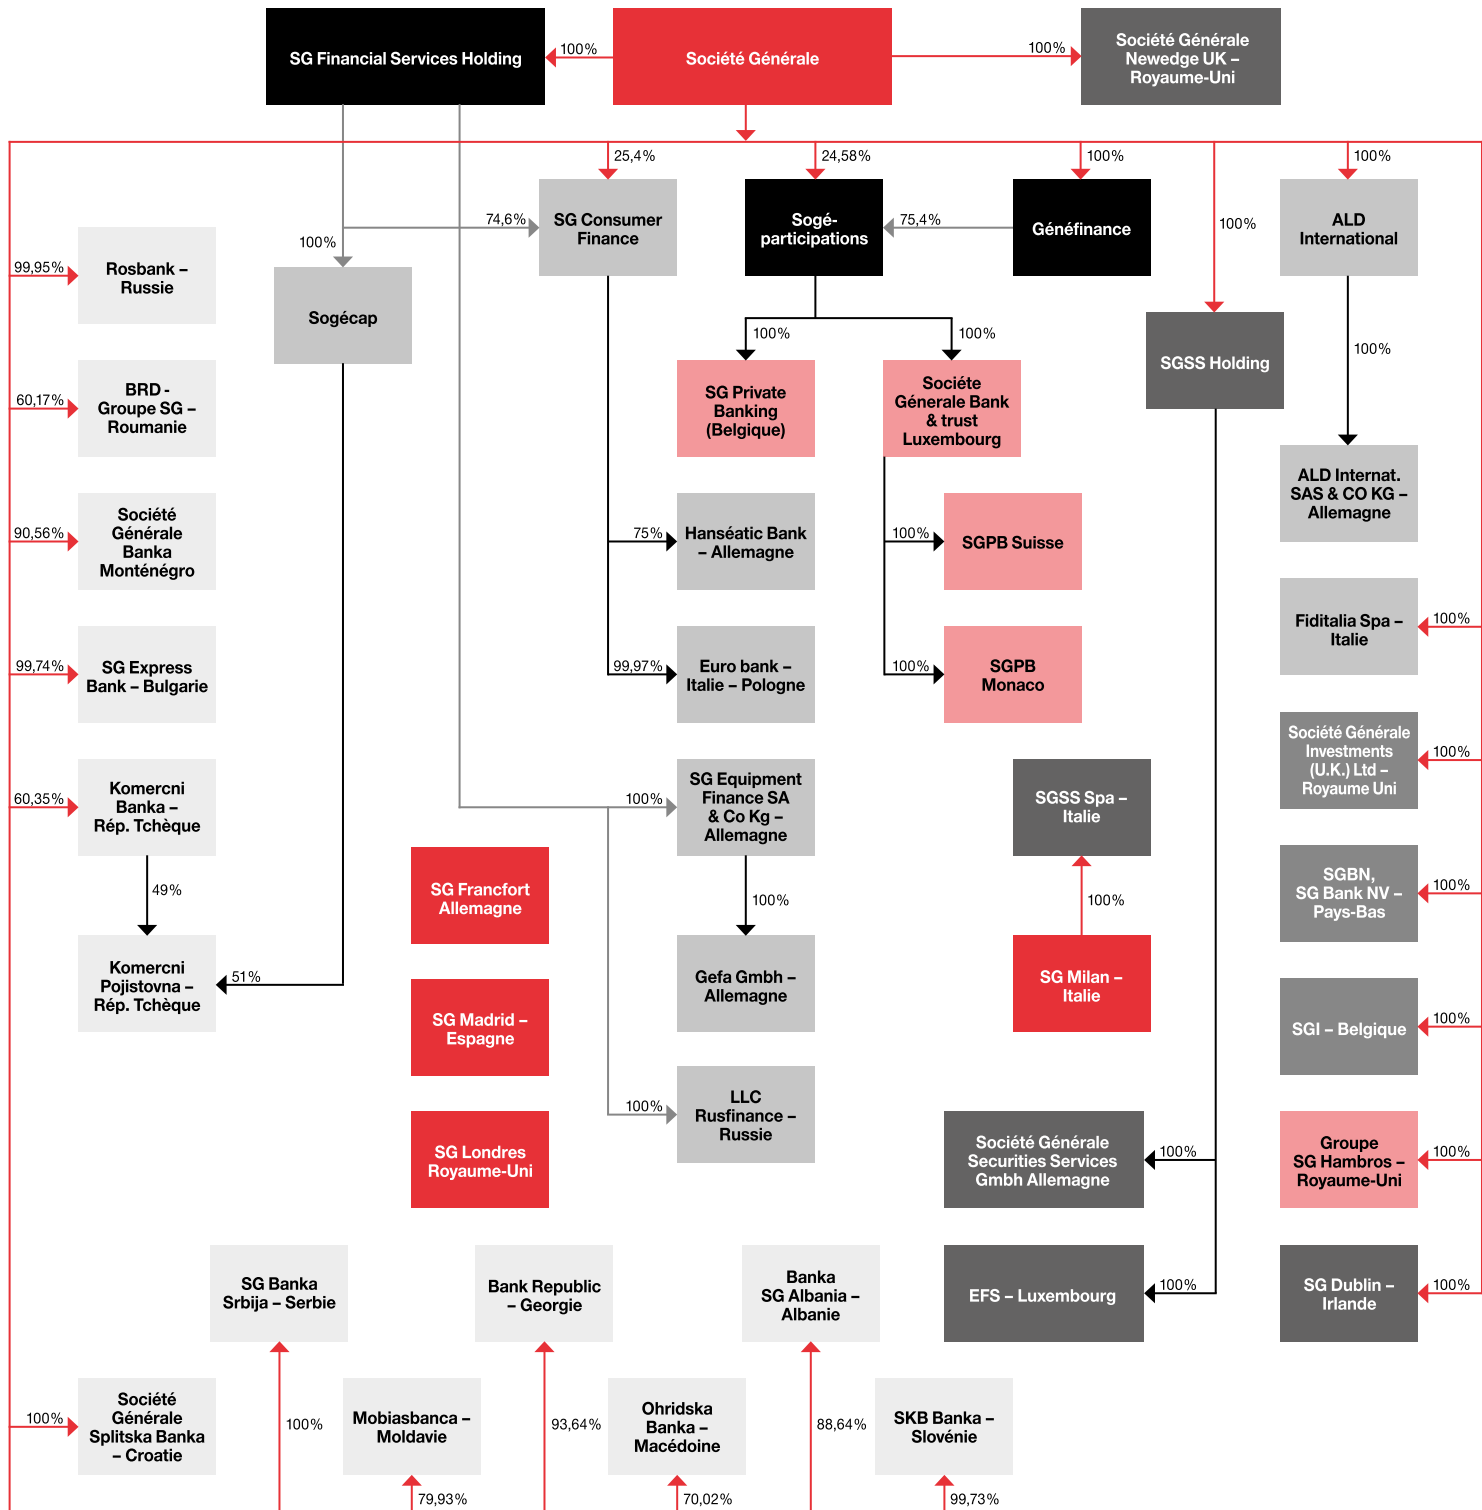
SG Financial Services Holding

100%

Société Générale

100%

Société Générale Newedge UK – Royaume-Uni

25,4%

24,58%

100%

100%

74,6%

SG Consumer Finance

Sogé-participations

75,4%

Généfinance

100%

ALD International

99,95%

Rosbank – Russie

100%

Sogécap

100%

100%

SGSS Holding

100%

60,17%

BRD - Groupe SG – Roumanie

SG Private Banking (Belgique)

Société Génerale Bank & trust Luxembourg

ALD Internat. SAS & CO KG – Allemagne

90,56%

Société Générale Banka Monténégro

75%

Hanséatic Bank – Allemagne

100%

SGPB Suisse

Fiditalia Spa – Italie

100%

99,74%

SG Express Bank – Bulgarie

99,97%

Euro bank – Italie – Pologne

100%

SGPB Monaco

Société Générale Investments (U.K.) Ltd – Royaume Uni

100%

60,35%

Komercni Banka – Rép. Tchèque

100%

SG Equipment Finance SA & Co Kg – Allemagne

SGSS Spa – Italie

SGBN, SG Bank NV – Pays-Bas

100%

49%

SG Francfort Allemagne

100%

100%

Komercni Pojistovna – Rép. Tchèque

51%

SG Madrid – Espagne

Gefa Gmbh – Allemagne

SG Milan – Italie

SGI – Belgique

100%

100%

LLC Rusfinance – Russie

SG Londres Royaume-Uni

Société Générale Securities Services Gmbh Allemagne

100%

Groupe SG Hambros – Royaume-Uni

100%

SG Banka Srbija – Serbie

Bank Republic – Georgie

Banka SG Albania – Albanie

EFS – Luxembourg

100%

SG Dublin – Irlande

100%

100%

Société Générale Splitska Banka – Croatie

100%

Mobiasbanca – Moldavie

93,64%

Ohridska Banka – Macédoine

88,64%

SKB Banka – Slovénie

79,93%

70,02%

99,73%